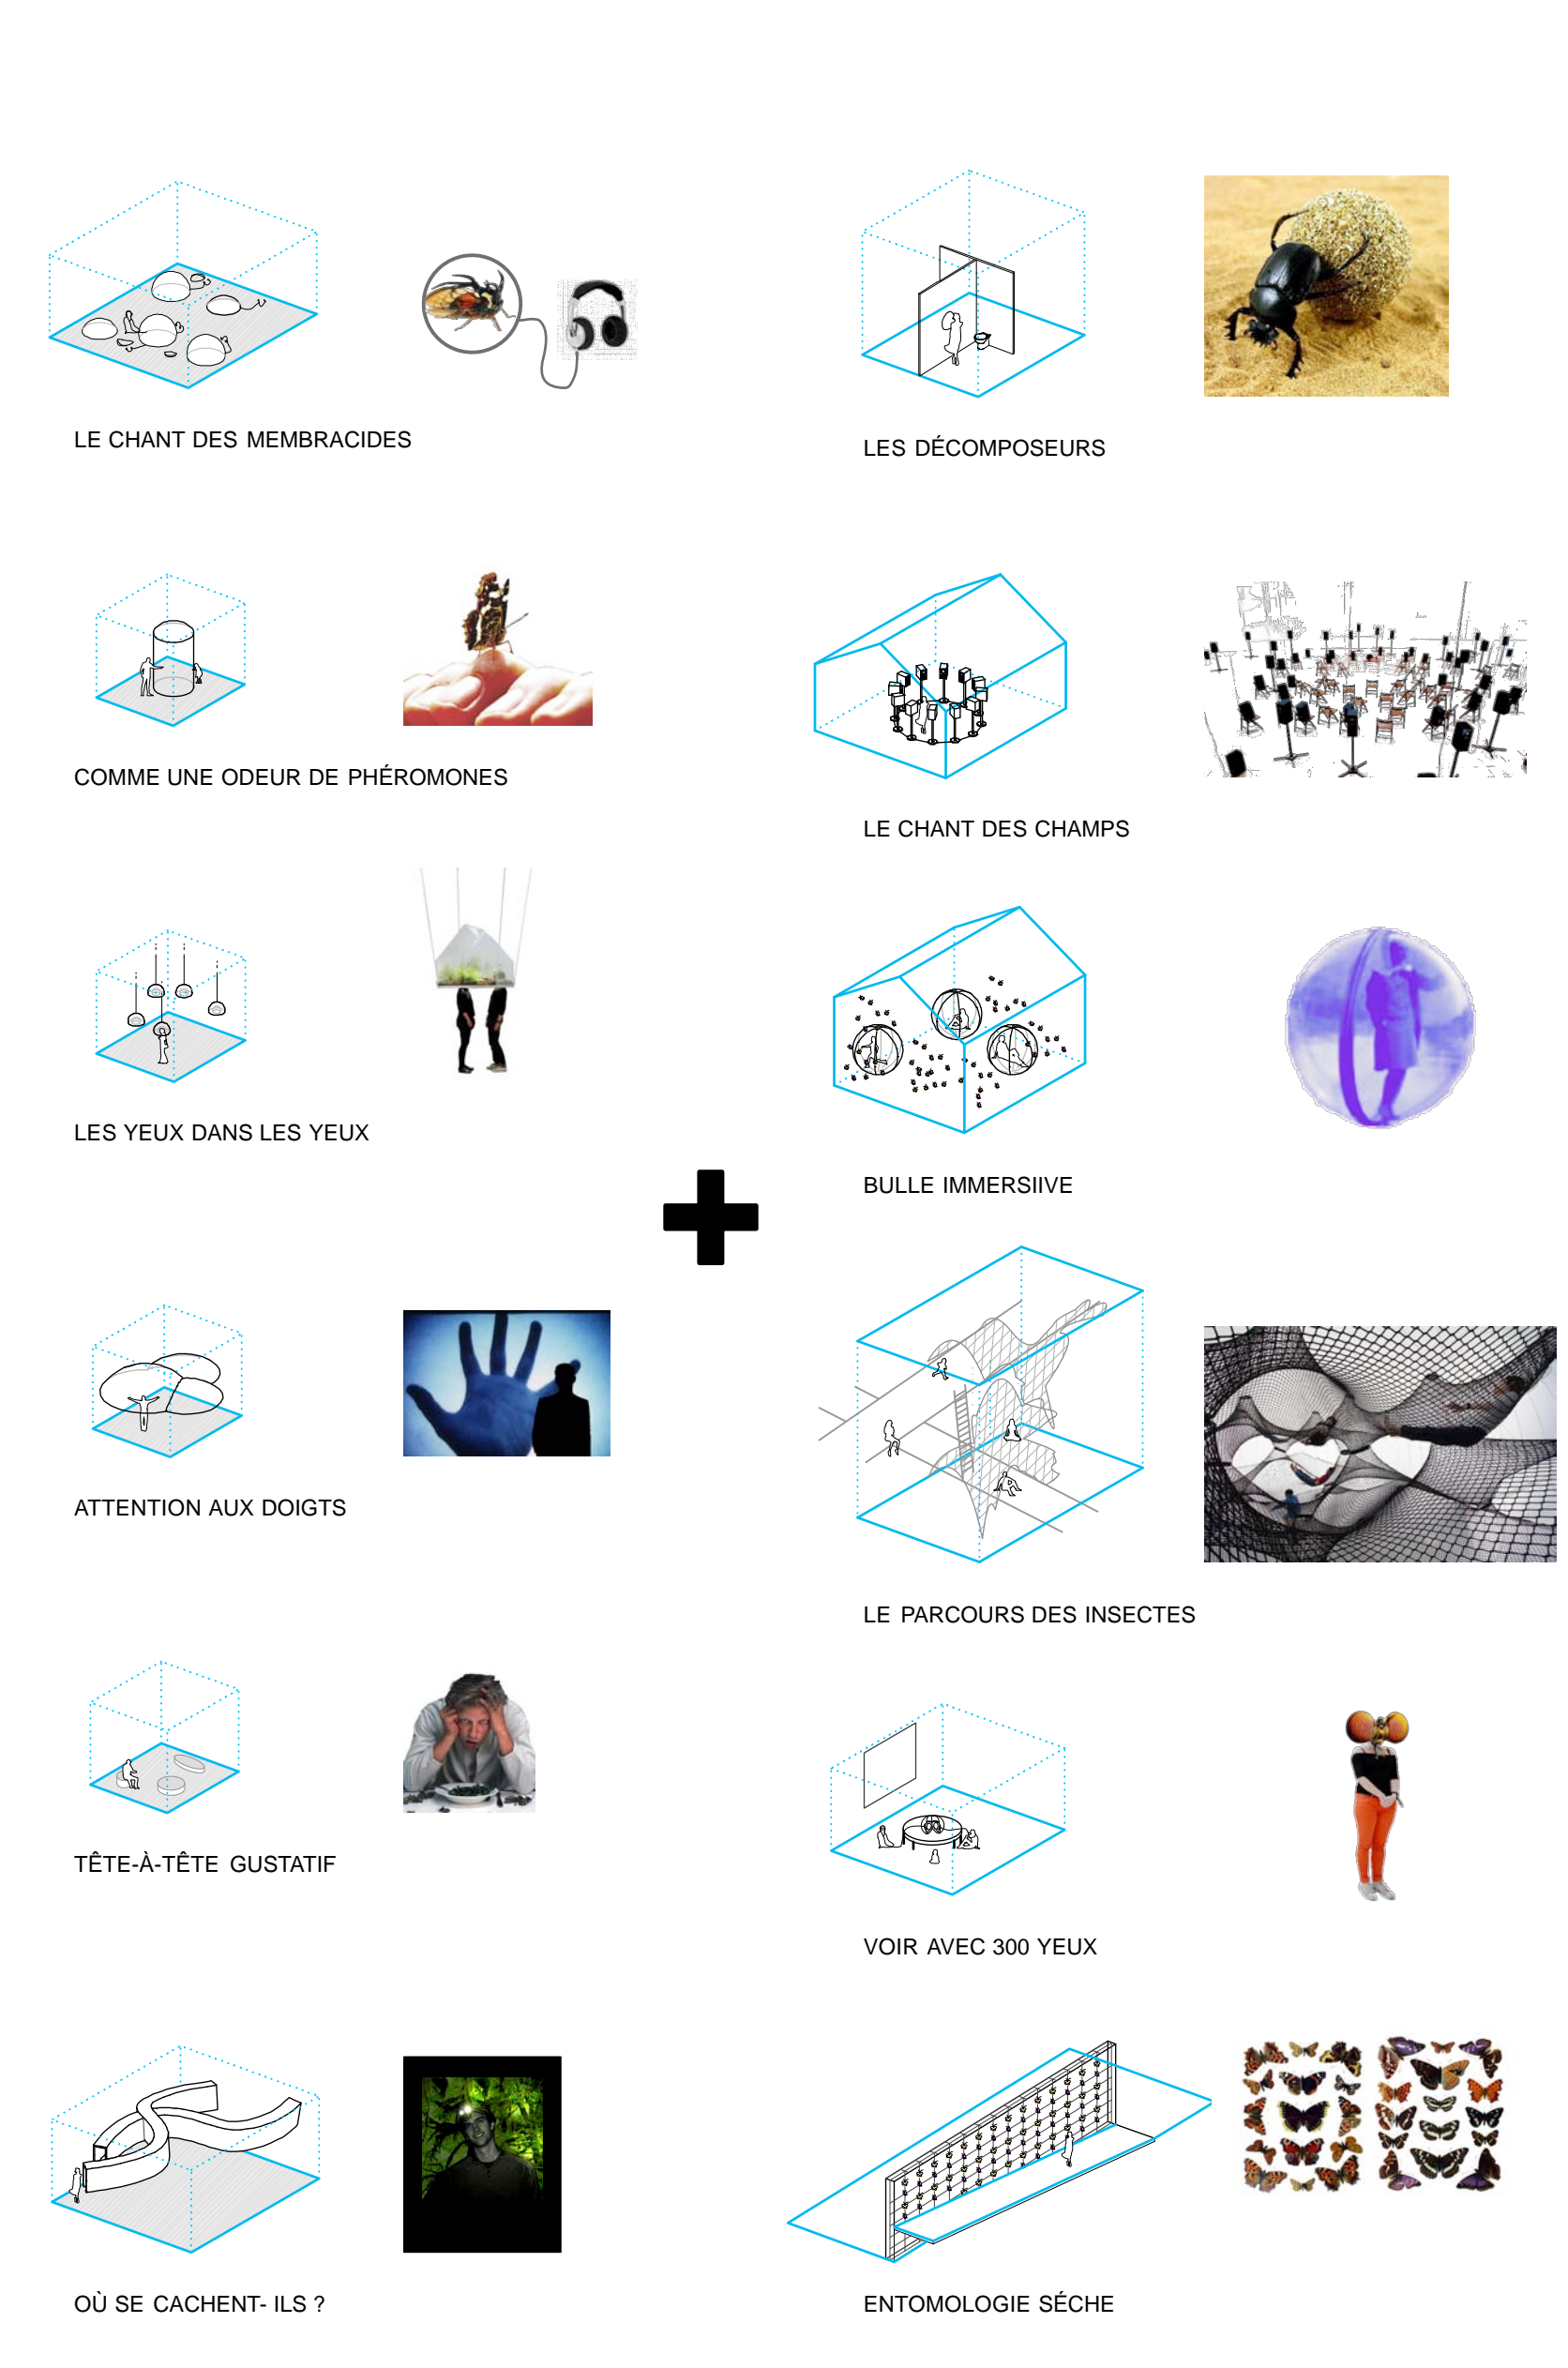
LE CHANT DES MEMBRACIDES

LES DÉCOMPOSEURS

COMME UNE ODEUR DE PHÉROMONES

LE CHANT DES CHAMPS

LES YEUX DANS LES YEUX

BULLE IMMERSIIVE

ATTENTION AUX DOIGTS

LE PARCOURS DES INSECTES

TÊTE-À-TÊTE GUSTATIF

VOIR AVEC 300 YEUX

OÙ SE CACHENT- ILS ?

ENTOMOLOGIE SÉCHE